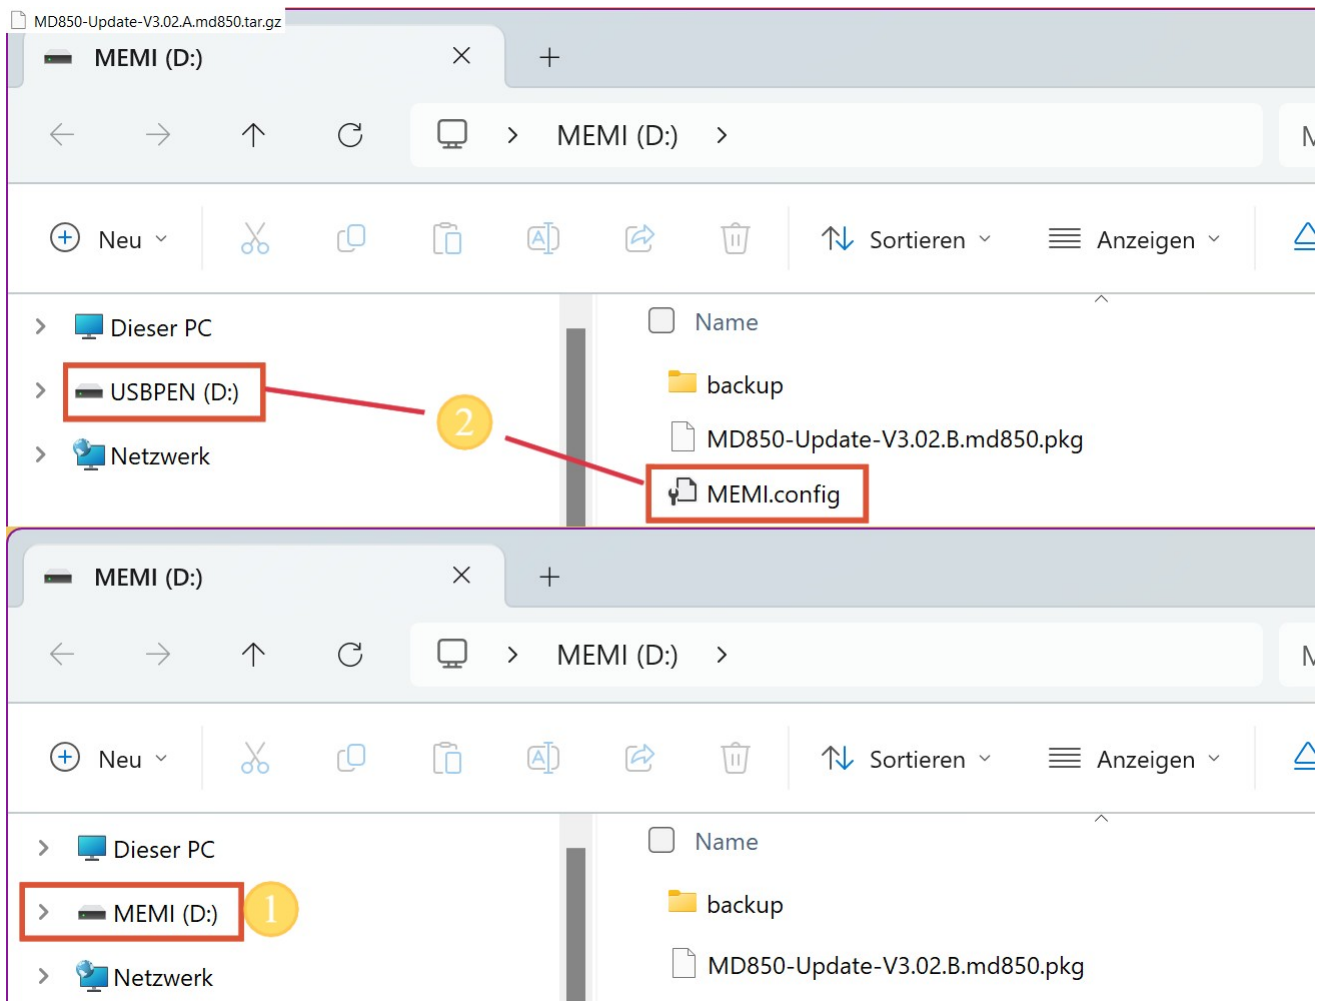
MD850-Update-V3.02.A.md850.tar.gz

MEMI (D:) ×  +

MEMI (D:) >  M

Neu  Sortieren  Anzeigen

Dieser PC
USBPEN (D:)
Netzwerk

2

Name
backup
MD850-Update-V3.02.B.md850.pkg
MEMI.config

MEMI (D:) ×  +

MEMI (D:) >  M

Neu  Sortieren  Anzeigen

Dieser PC
MEMI (D:)
Netzwerk

1

Name
backup
MD850-Update-V3.02.B.md850.pkg